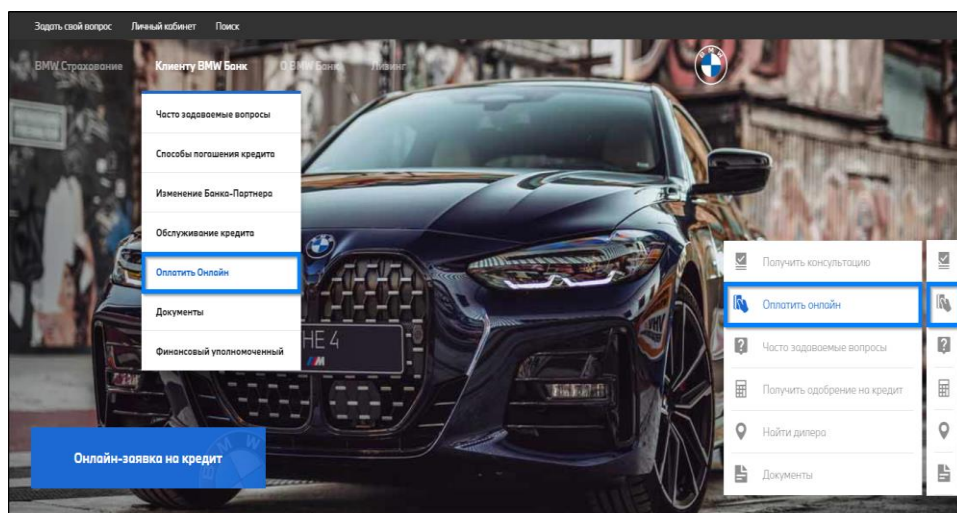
Задать свой вопрос Личный кабинет Поиск

BMW Страхование Клиенту BMW Банк О BMW Банк Лизинг

Часто задаваемые вопросы

Способы погашения кредита

Изменение Банка-Партнера

Обслуживание кредита

Оплатить Онлайн

Документы

Финансовый уполномоченный

HE 4

Получить консультацию

Оплатить онлайн

Часто задаваемые вопросы

Получить одобрение на кредит

Найти дилера

Документы

Онлайн-заявка на кредит